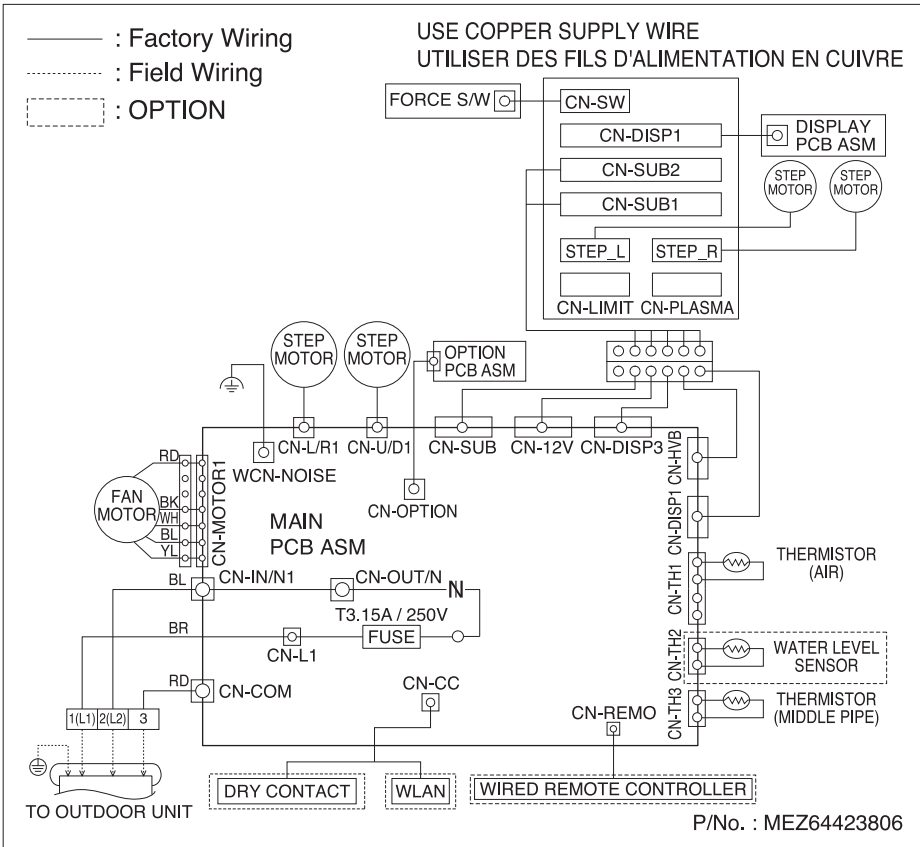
: Factory Wiring
: Field Wiring
: OPTION

USE COPPER SUPPLY WIRE
UTILISER DES FILS D'ALIMENTATION EN CUIVRE

FORCE S/W
CN-SW
CN-DISP1
DISPLAY PCB ASM
CN-SUB2
CN-SUB1
STEP MOTOR
STEP MOTOR
STEP_L
STEP_R
CN-LIMIT
CN-PLASMA

STEP MOTOR
STEP MOTOR
OPTION PCB ASM

CN-L/R1
CN-U/D1
CN-SUB
CN-12V
CN-DISP3
CN-HVB
WCN-NOISE
CN-OPTION
CN-DISP1

RD
BK
WH
BL
YL
FAN MOTOR
CN-MOTOR1

MAIN
PCB ASM

BL
CN-IN/N1
CN-OUT/N
N
T3.15A / 250V
BR
FUSE
CN-L1

CN-TH1
THERMISTOR (AIR)
CN-TH2
WATER LEVEL SENSOR
CN-TH3
THERMISTOR (MIDDLE PIPE)

RD
CN-COM
CN-CC
CN-REMO
1(L1)
2(L2)
3

TO OUTDOOR UNIT
DRY CONTACT
WLAN
WIRED REMOTE CONTROLLER

P/No. : MEZ64423806